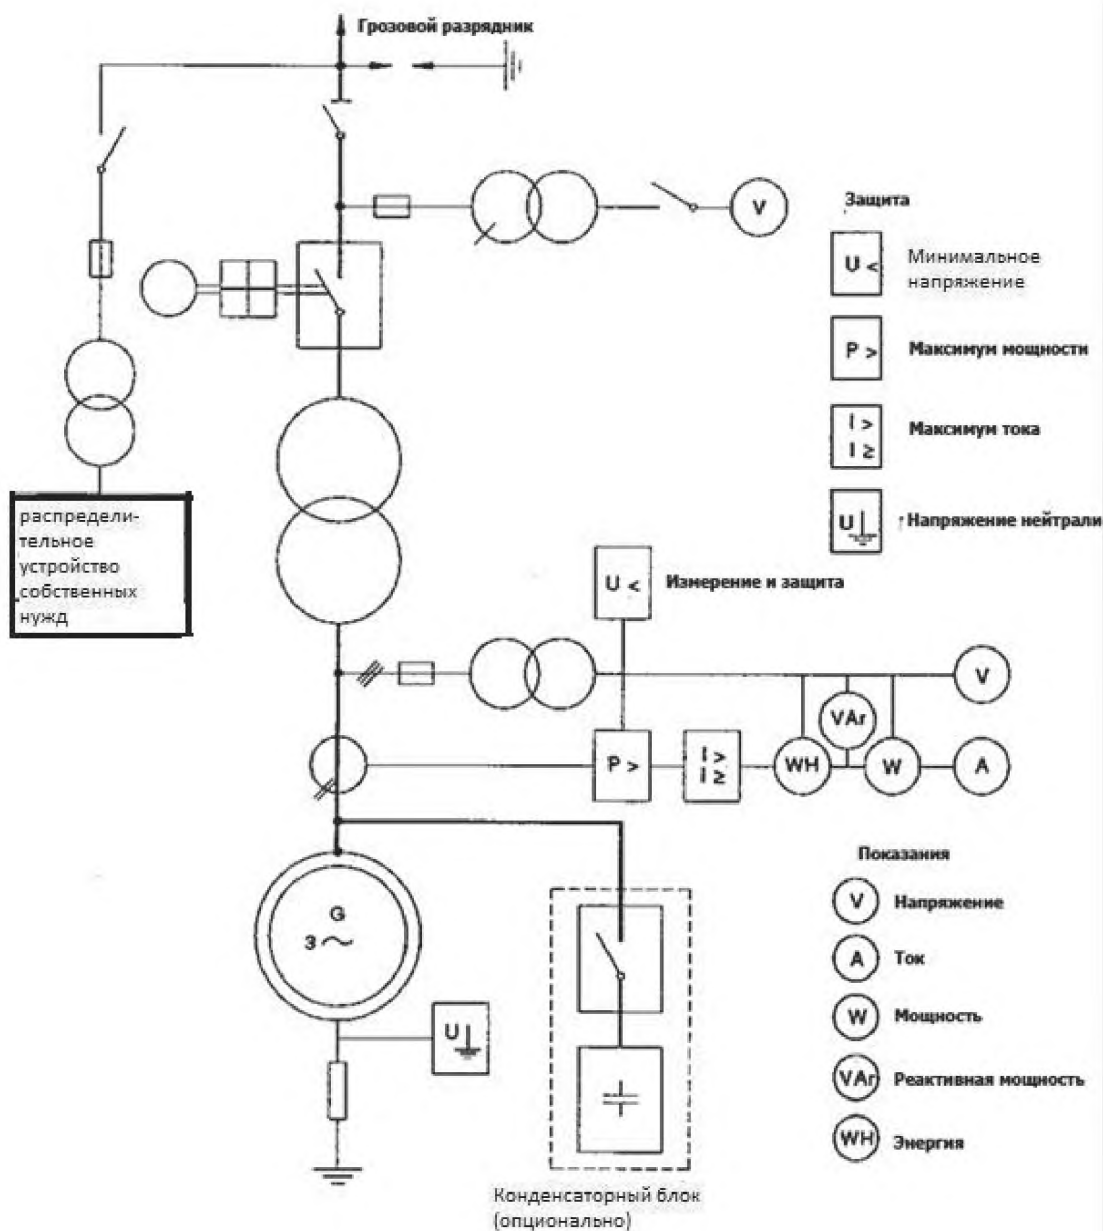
Грозовой разрядник

V

Защита

U <

Минимальное напряжение

P >

Максимум мощности

I >
I ≥

Максимум тока

U

Напряжение нейтрали

распределительное устройство собственных нужд

U <

Измерение и защита

V

VAr

P >

I >
I ≥

WH

W

A

G
3 ~

Показания

V Напряжение

A Ток

W Мощность

VAr Реактивная мощность

WH Энергия

U

Конденсаторный блок (опционально)